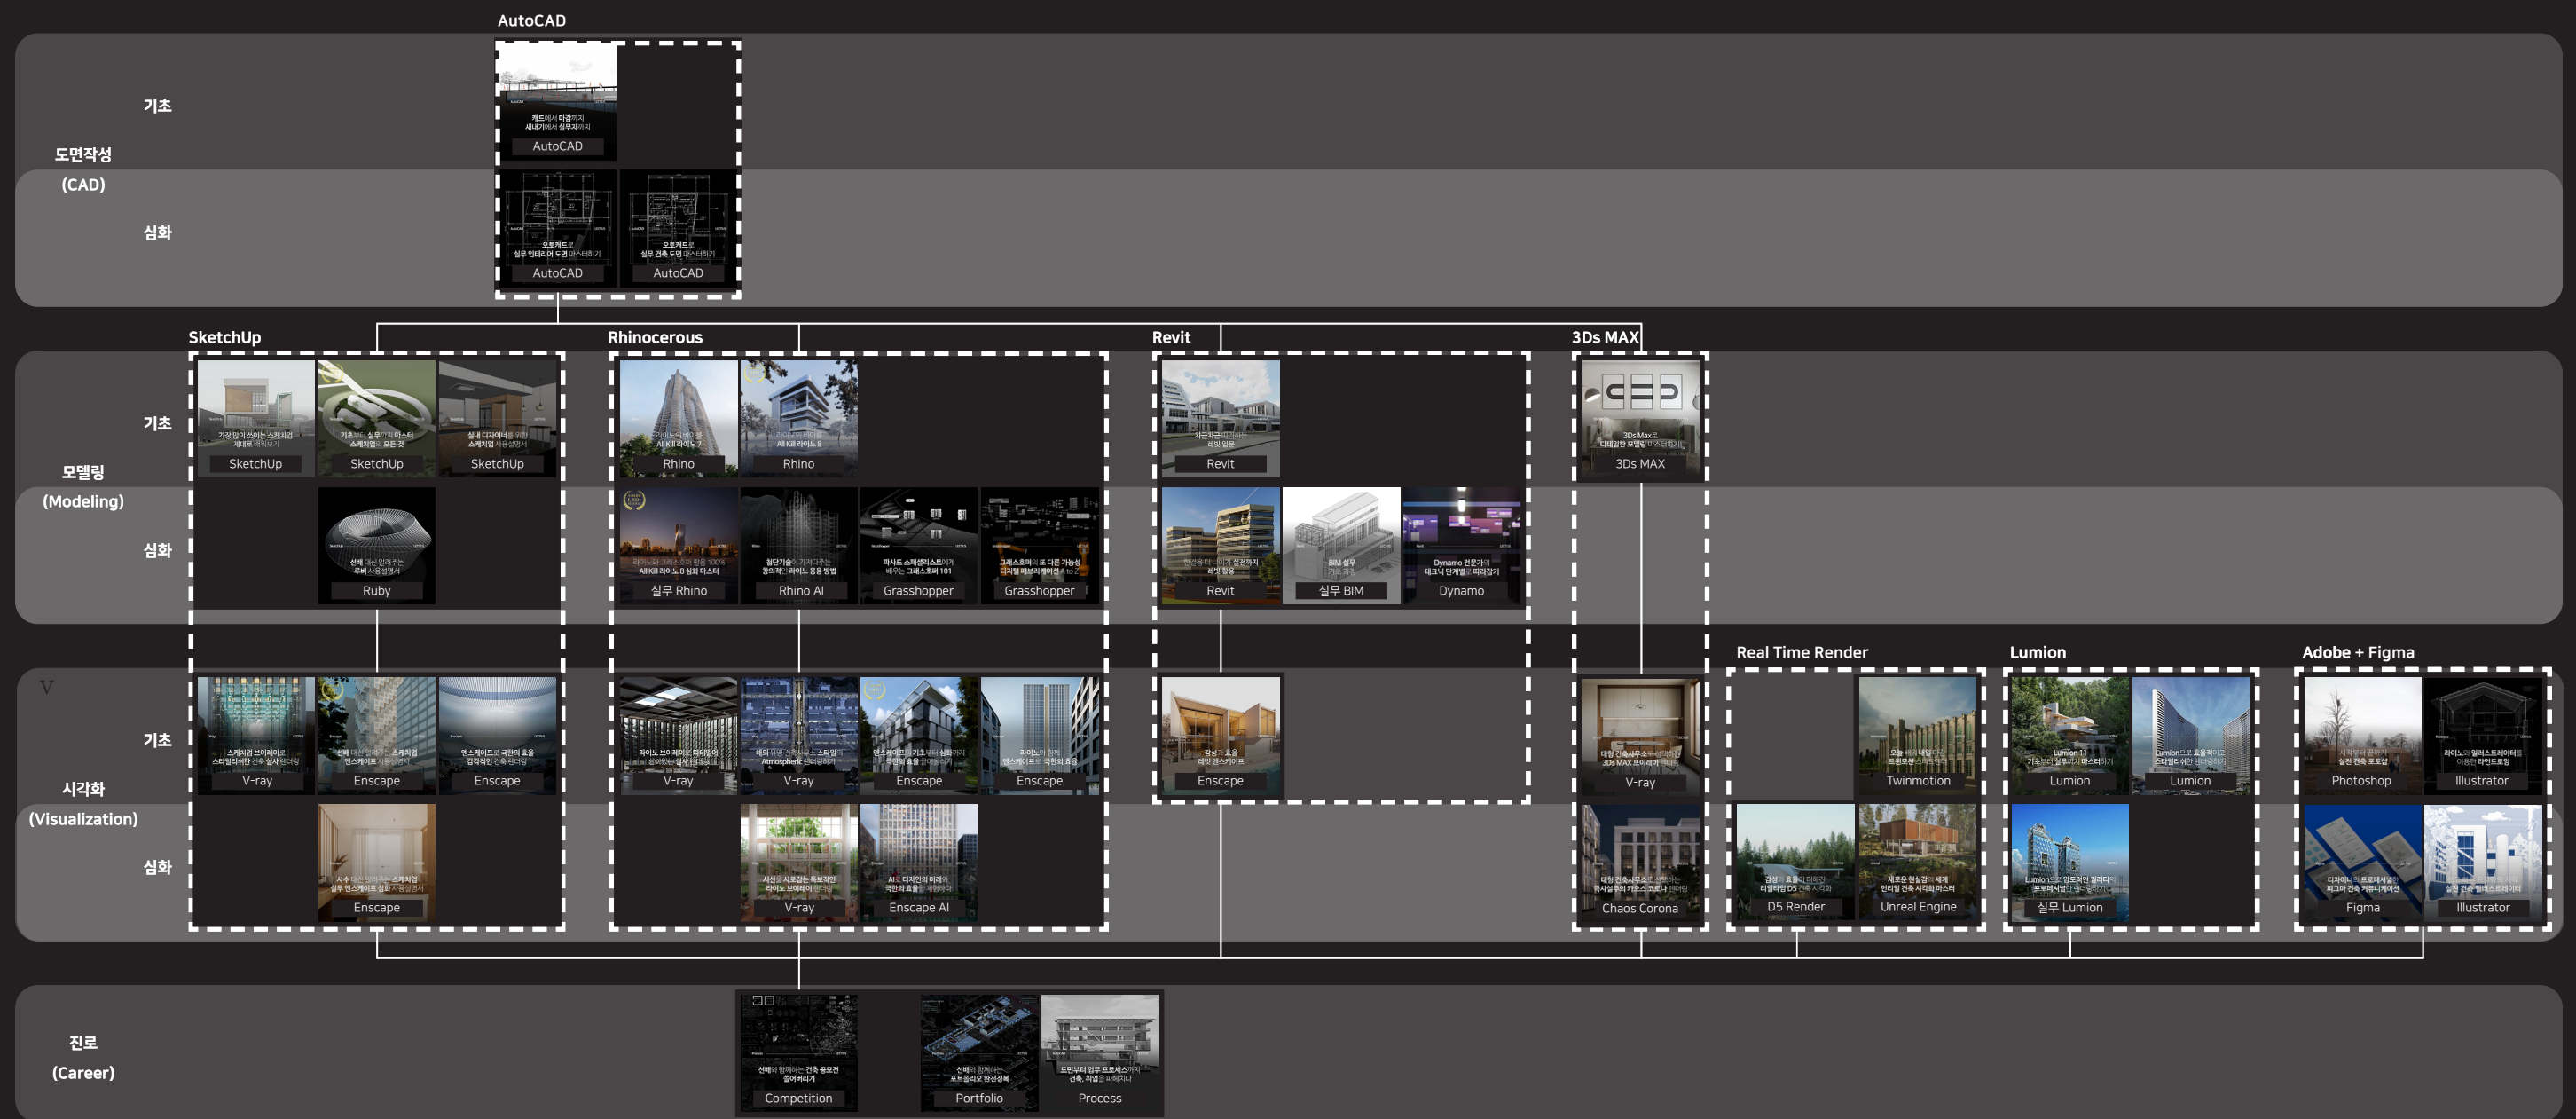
AutoCAD

도면작성 (CAD)

기초

캐드에서 하급까지 새내기에서 실무자까지
AutoCAD

심화

오토캐드로 실무 인테리어 도면 마스터하기
AutoCAD

오토캐드로 실무 건축 도면 마스터하기
AutoCAD

SketchUp

Rhinocerous

Revit

3Ds MAX

모델링 (Modeling)

기초

SketchUp
SketchUp
SketchUp

Rhino
Rhino

Revit

3Ds MAX

심화

Ruby

실무 Rhino
Rhino AI
Grasshopper
Grasshopper

Revit
실무 BIM
Dynamo

Real Time Render

Lumion

Adobe + Figma

시각화 (Visualization)

기초

V-ray
Enscape
Enscape

V-ray
V-ray
Enscape
Enscape

Enscape

V-ray

Twinmotion

Lumion
Lumion

Photoshop
Illustrator

심화

Enscape

V-ray
Enscape AI

Chaos Corona

D5 Render
Unreal Engine

실무 Lumion

Figma
Illustrator

진로 (Career)

Competition
Portfolio
Process